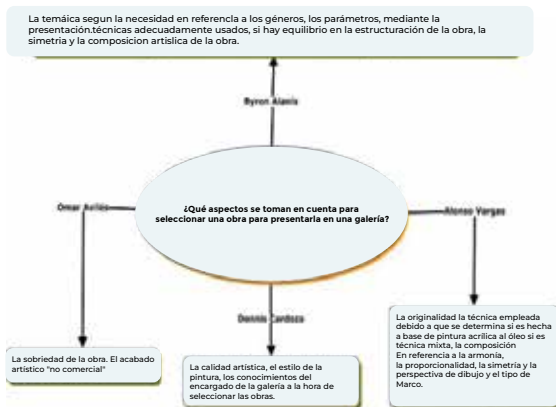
La temáica segun la necesidad en referencla a los géneros, los parámetros, mediante la presentación.técnicas adecuadamente usados, si hay equilibrio en la estructuración de la obra, la simetria y la composicion artísilca de la obra.

Byron Alanis

¿Qué aspectos se toman en cuenta para seleccionar una obra para presentarla en una galería?

Omar Aviles

Alonso Vargas

Dennis Cardoza

La sobriedad de la obra. El acabado artístico "no comercial"

La calidad artística, el estilo de la pintura, los conocimientos del encargado de la galería a la hora de seleccionar las obras.

La originalidad la técnica empleada debido a que se determina si es hecha a base de pintura acrílica al óleo si es técnica mixta, la composición
En referencia a la armonía, la proporcionalidad, la simetría y la perspectiva de dibujo y el tipo de Marco.